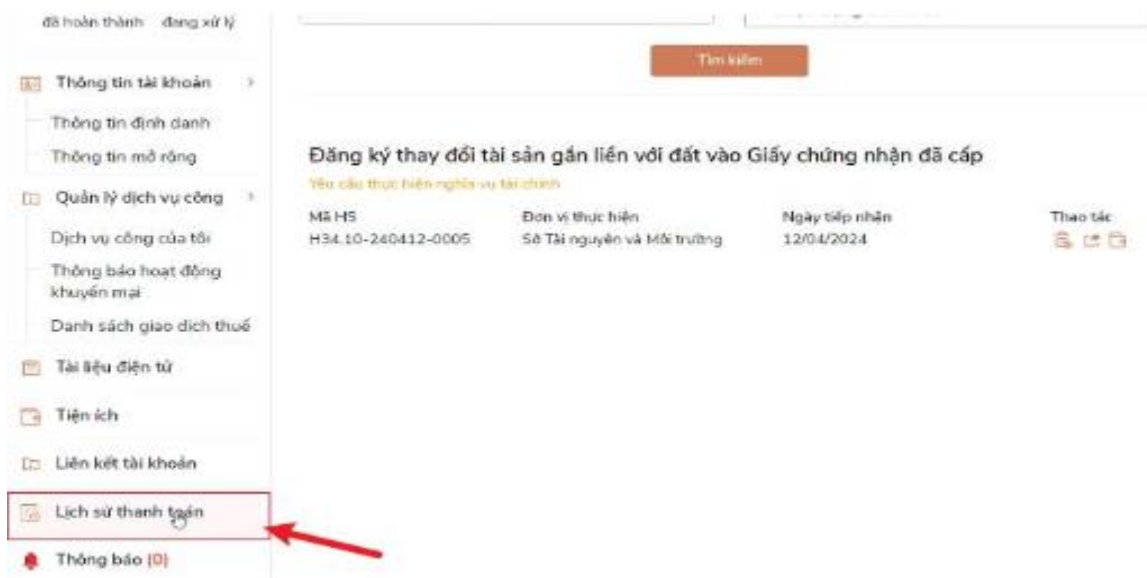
đã hoàn thành đang xử lý

Thông tin tài khoản

Thông tin định danh

Thông tin mở rộng

Quản lý dịch vụ công

Dịch vụ công của tôi

Thông báo hoạt động khuyến mại

Danh sách giao dịch thuế

Tài liệu điện tử

Tiện ích

Liên kết tài khoản

Lịch sử thanh toán

Thông báo (0)

Tìm kiếm

Đăng ký thay đổi tài sản gắn liền với đất vào Giấy chứng nhận đã cấp

Yêu cầu thực hiện nghĩa vụ tài chính

| Mã HS | Đơn vị thực hiện | Ngày tiếp nhận | Thao tác |
|---|---|---|---|
| H34.10-240412-0005 | Sở Tài nguyên và Môi trường | 12/04/2024 | |